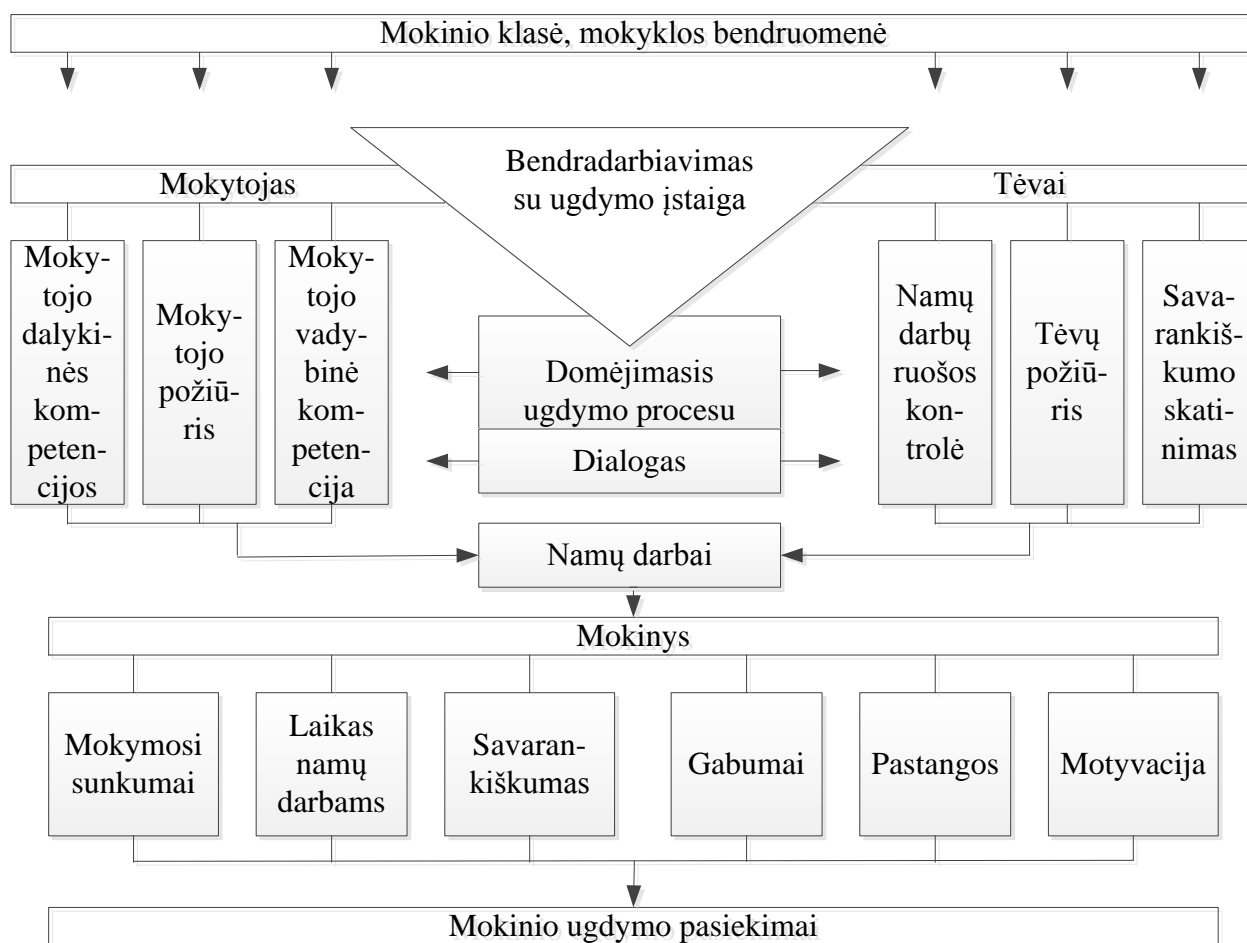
Mokinio klasė, mokyklos bendruomenė

Bendradarbiavimas su ugdymo įstaiga

Mokytojas

Tėvai

Mokytojo dalykinės kompetencijos

Mokytojo požiūris

Mokytojo vadybinė kompetencija

Domėjimasis ugdymo procesu

Dialogas

Namų darbų ruošos kontrolė

Tėvų požiūris

Savarankiškumo skatinimas

Namų darbai

Mokinys

Mokymosi sunkumai

Laikas namų darbams

Savarankiškumas

Gabumai

Pastangos

Motyvacija

Mokinio ugdymo pasiekimai